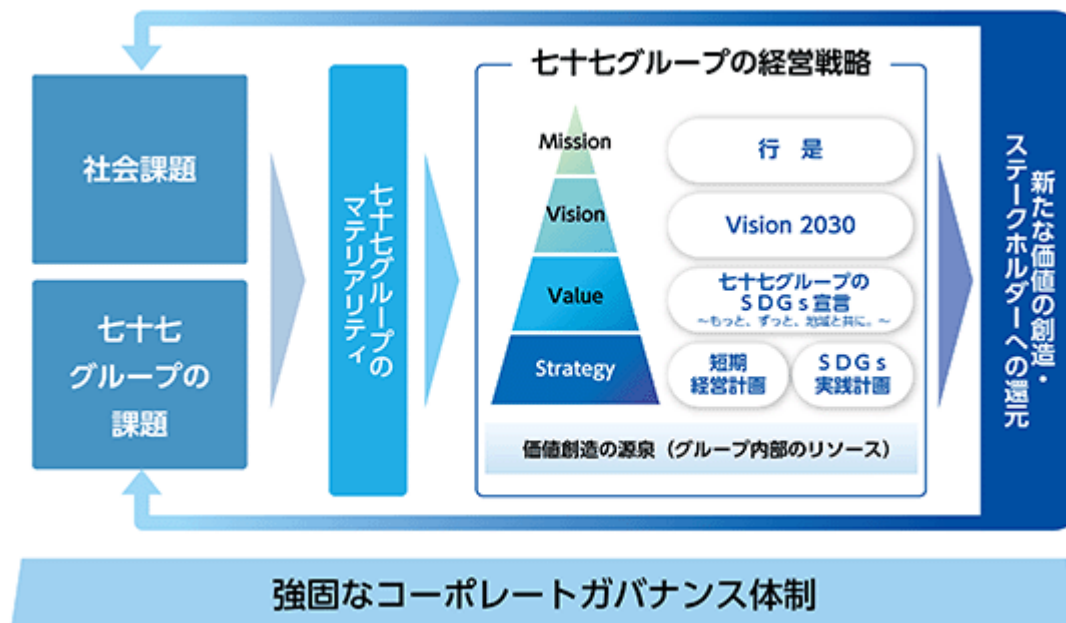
社会課題

七十七
グループの
課題

七十七グループのマテリアリティ

七十七グループの経営戦略

Mission
Vision
Value
Strategy

行 是

Vision 2030

七十七グループの
ＳＤＧｓ宣言
～もっと、ずっと、地域と共に。～

短期
経営計画

ＳＤＧｓ
実践計画

価値創造の源泉（グループ内部のリソース）

新たな価値の創造・
ステークホルダーへの還元

強固なコーポレートガバナンス体制